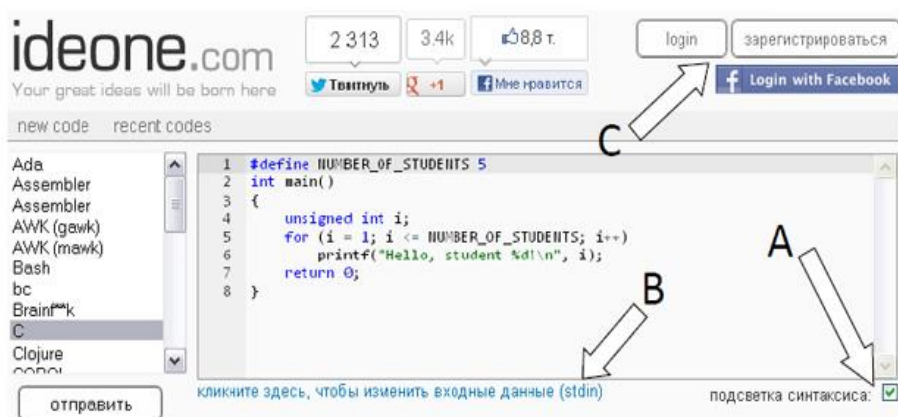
ideone.com
Your great ideas will be born here

2 313
Твитнуть
3.4k
+1
8,8 т.
Мне нравится

login
зарегистрироваться
Login with Facebook

new code recent codes

Ada
Assembler
Assembler
AWK (gawk)
AWK (mawk)
Bash
bc
Brainf**k
C
Clojure
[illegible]

1 #define NUMBER_OF_STUDENTS 5
2 int main()
3 {
4 unsigned int i;
5 for (i = 1; i <= NUMBER_OF_STUDENTS; i++)
6 printf("Hello, student %d!\n", i);
7 return 0;
8 }

C
A
B

отправить

кликните здесь, чтобы изменить входные данные (stdin)

подсветка синтаксиса: